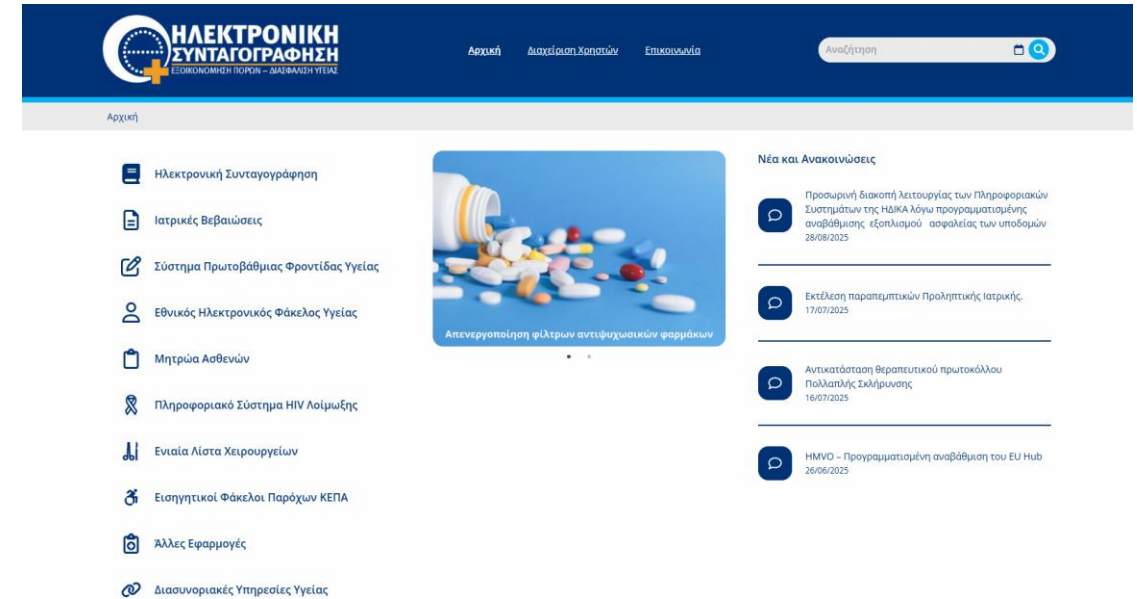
ΗΛΕΚΤΡΟΝΙΚΗ ΣΥΝΤΑΓΟΓΡΑΦΗΣΗ
ΕΞΟΙΚΟΝΟΜΗΣΗ ΠΟΡΩΝ – ΔΙΑΣΦΑΛΙΣΗ ΥΓΕΙΑΣ

Αρχική Διαχείριση Χρηστών Επικοινωνία

Αναζήτηση

Αρχική

Ηλεκτρονική Συνταγογράφηση

Ιατρικές Βεβαιώσεις

Σύστημα Πρωτοβάθμιας Φροντίδας Υγείας

Εθνικός Ηλεκτρονικός Φάκελος Υγείας

Μητρώα Ασθενών

Πληροφοριακό Σύστημα HIV Λοίμωξης

Ενιαία Λίστα Χειρουργείων

Εισηγητικοί Φάκελοι Παρόχων ΚΕΠΑ

Άλλες Εφαρμογές

Διασυνοριακές Υπηρεσίες Υγείας

Απενεργοποίηση φίλτρων αντιψυχωσικών φαρμάκων

Νέα και Ανακοινώσεις

Προσωρινή διακοπή λειτουργίας των Πληροφοριακών Συστημάτων της ΗΔΙΚΑ λόγω προγραμματισμένης αναβάθμισης εξοπλισμού ασφαλείας των υποδομών
28/08/2025

Εκτέλεση παραπεμπτικών Προληπτικής Ιατρικής.
17/07/2025

Αντικατάσταση θεραπευτικού πρωτοκόλλου Πολλαπλής Σκλήρυνσης
16/07/2025

HMVO – Προγραμματισμένη αναβάθμιση του EU Hub
26/06/2025